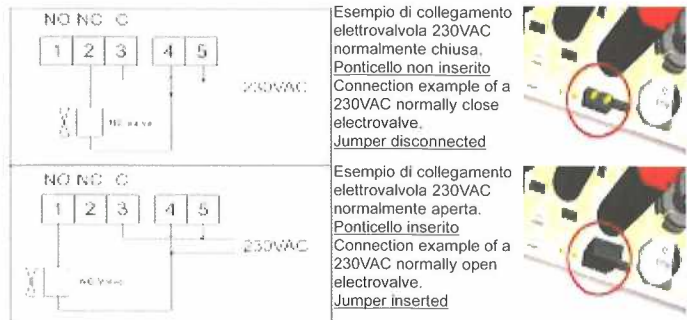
NO NC C

| 1 | 2 | 3 |

| 4 | 5 |

230VAC

NC valve

Esempio di collegamento elettrovalvola 230VAC normalmente chiusa.
Ponticello non inserito
Connection example of a 230VAC normally close electrovalve.
Jumper disconnected

NO NC C

| 1 | 2 | 3 |

| 4 | 5 |

230VAC

NO valve

Esempio di collegamento elettrovalvola 230VAC normalmente aperta.
Ponticello inserito
Connection example of a 230VAC normally open electrovalve.
Jumper inserted